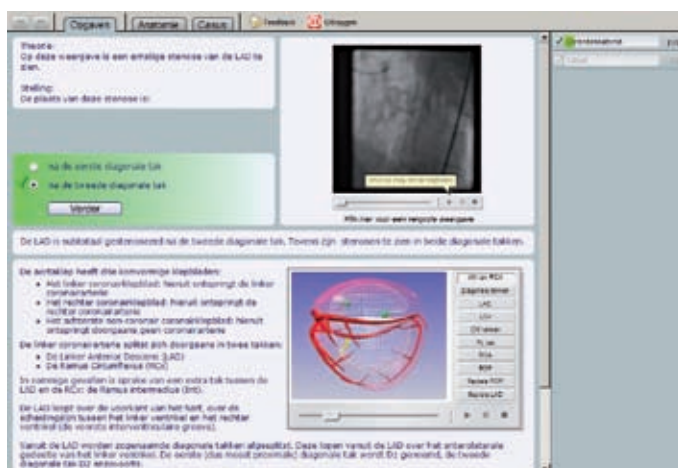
Opgaven Anatomie Casus Feedback Uitloggen

Theorie:
Op deze weergave is een ernstige stenose van de LAD te zien.

Stelling:
De plaats van deze stenose is:

na de eerste diagonale tak
na de tweede diagonale tak

Verder

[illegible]

Klik hier voor een rangorde weergave

De LAD is subtotaal geoccludeerd na de tweede diagonale tak. Tevens zijn stenosen te zien in beide diagonale takken.

De aortaklep heeft drie semivormige klepbladen:
• Het linker coronairklepblad: hieruit ontspringt de linker coronairarterie
• Het rechter coronairklepblad: hieruit ontspringt de rechter coronairarterie
• Het achterste non-coronair coronairklepblad: hieruit ontspringt doorgaans geen coronairarterie

De linker coronairarterie splitst zich doorgaans in twee takken:
• De Left Anterior Descending (LAD)
• De Ramus Circumflexus (RCX)

In sommige gevallen is sprake van een extra tak tussen de LAD en de RCx: de Ramus intermedius (RIM).

De LAD loopt over de voorkant van het hart, over de scheidingslijn tussen het linker ventrikel en het rechter ventrikel (de voorste interventriculaire groeve).

Vanuit de LAD worden zogenaamde diagonale takken afgesplitst. Deze lopen vanuit de LAD over het anterolaterale gedeelte van het linker ventrikel. De eerste (dus meest proximale) diagonale tak wordt D1 genoemd, de tweede diagonale tak D2 enzovoorts.

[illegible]
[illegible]
LAD
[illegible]
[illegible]
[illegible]
RCA
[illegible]
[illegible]
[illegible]

Vraagvoortgang
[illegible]